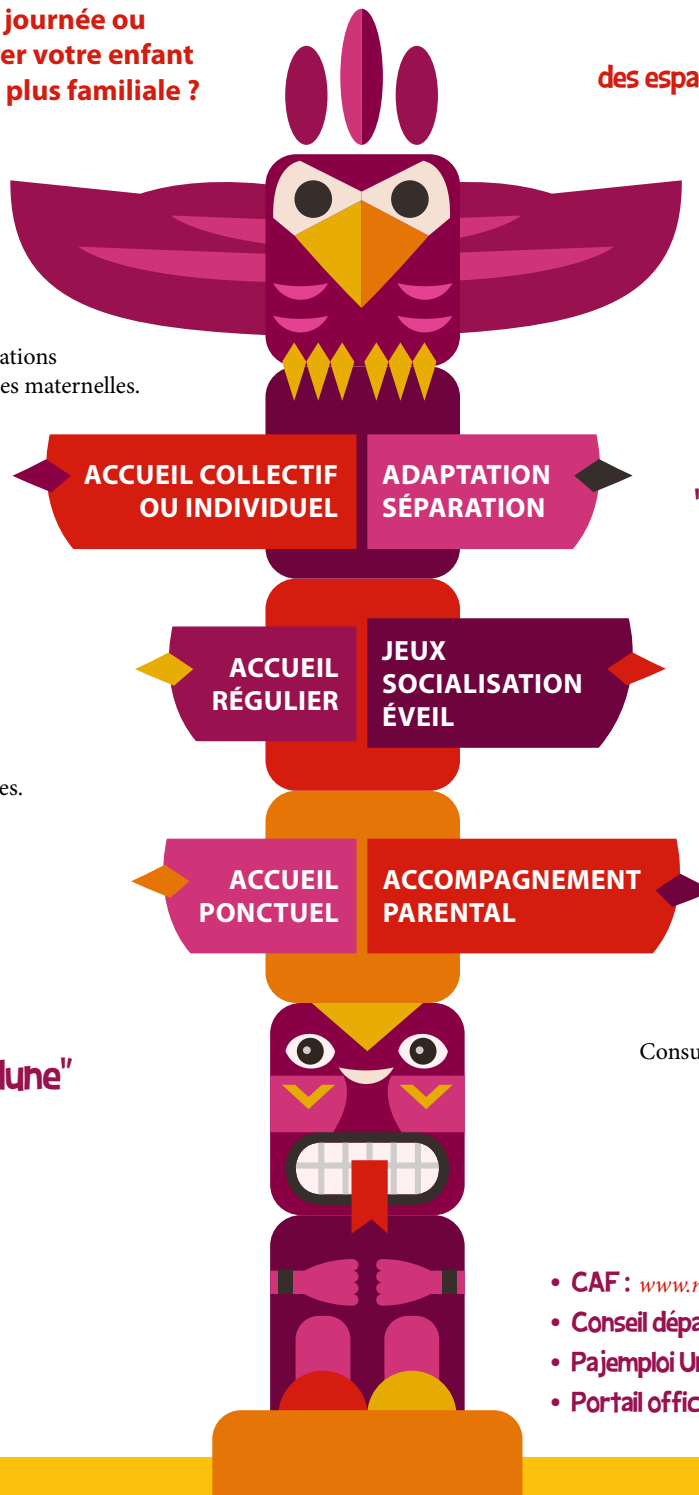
journée ou
er votre enfant
plus familiale ?

des espa

ations
es maternelles.

ACCUEIL COLLECTIF OU INDIVIDUEL

ADAPTATION SÉPARATION

"

ACCUEIL RÉGULIER

JEUX SOCIALISATION ÉVEIL

es.

ACCUEIL PONCTUEL

ACCOMPAGNEMENT PARENTAL

lune"

Consu

• CAF : www.r
• Conseil dépa
• Pajemploi Ur
• Portail offic